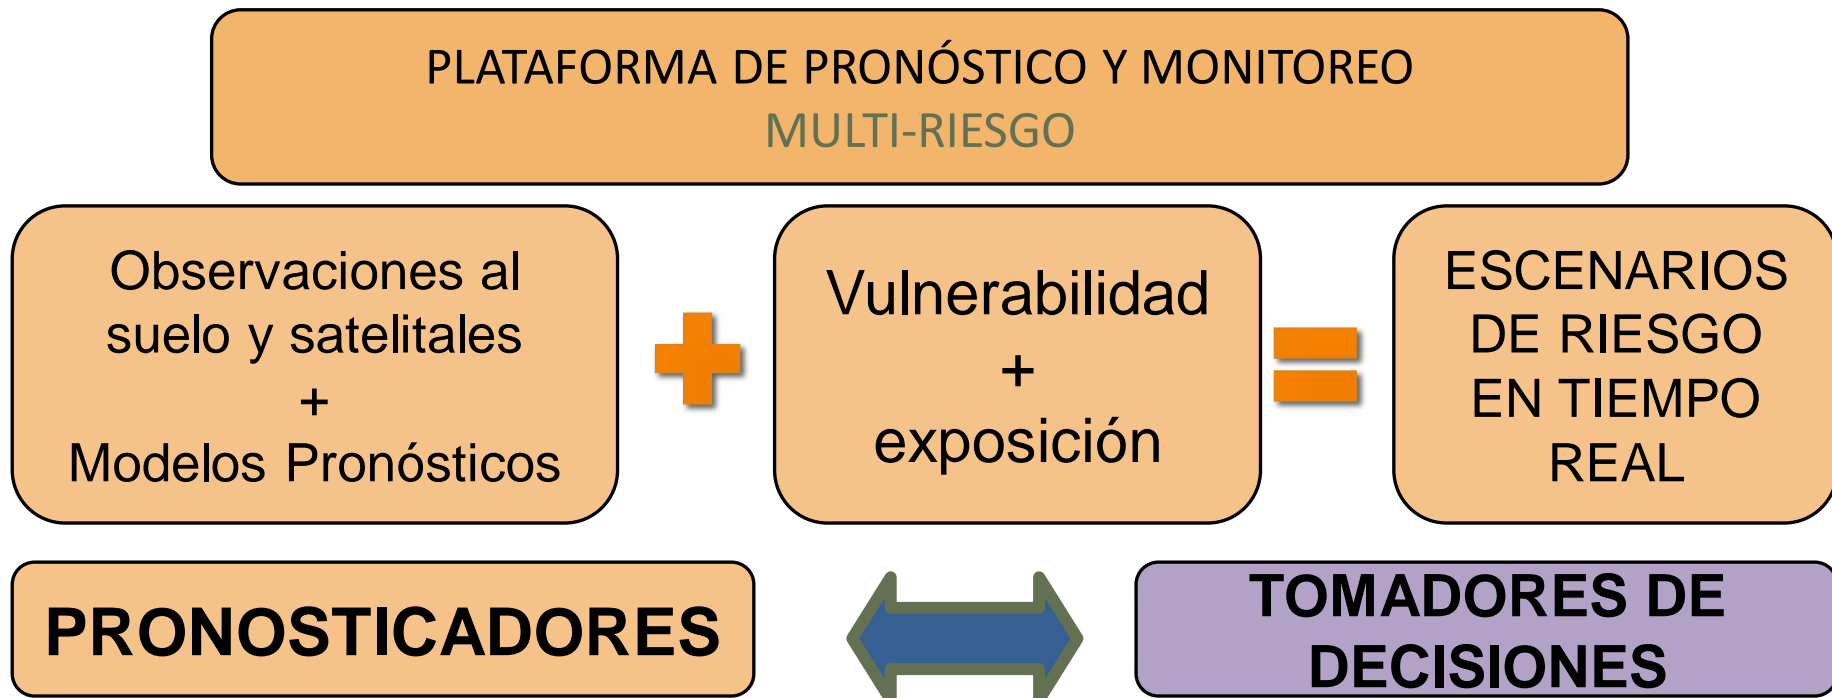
PLATAFORMA DE PRONÓSTICO Y MONITOREO
MULTI-RIESGO

Observaciones al suelo y satelitales
+
Modelos Pronósticos

Vulnerabilidad
+
exposición

ESCENARIOS DE RIESGO EN TIEMPO REAL

PRONOSTICADORES

TOMADORES DE DECISIONES